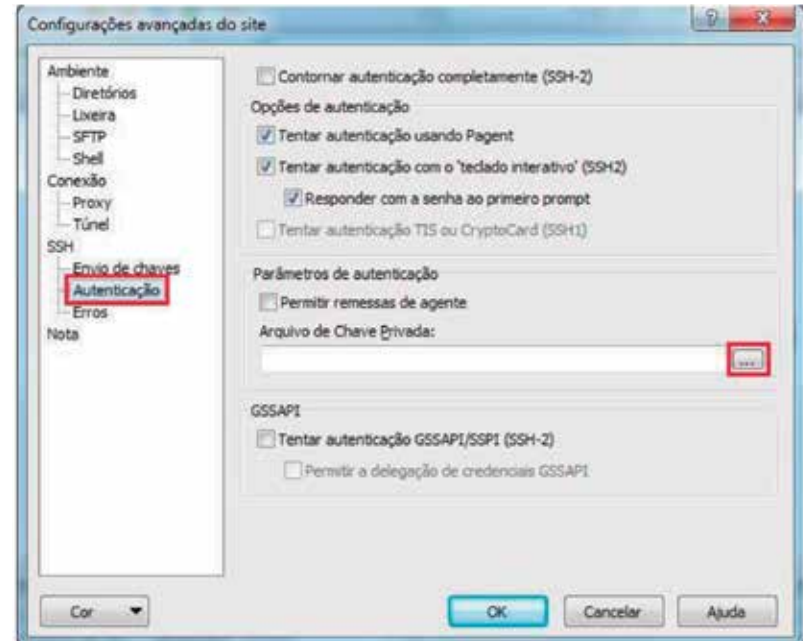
Configurações avançadas do site

?

X

Ambiente
Diretórios
Lixeira
SFTP
Shell
Conexão
Proxy
Túnel
SSH
Envio de chaves
Autenticação
Erros
Nota

Contornar autenticação completamente (SSH-2)

Opções de autenticação

Tentar autenticação usando Pagent

Tentar autenticação com o 'teclado interativo' (SSH2)

Responder com a senha ao primeiro prompt

Tentar autenticação TIS ou CryptoCard (SSH1)

Parâmetros de autenticação

Permitir remessas de agente

Arquivo de Chave Privada:

...

GSSAPI

Tentar autenticação GSSAPI/SSPI (SSH-2)

Permitir a delegação de credenciais GSSAPI

Cor

OK

Cancelar

Ajuda